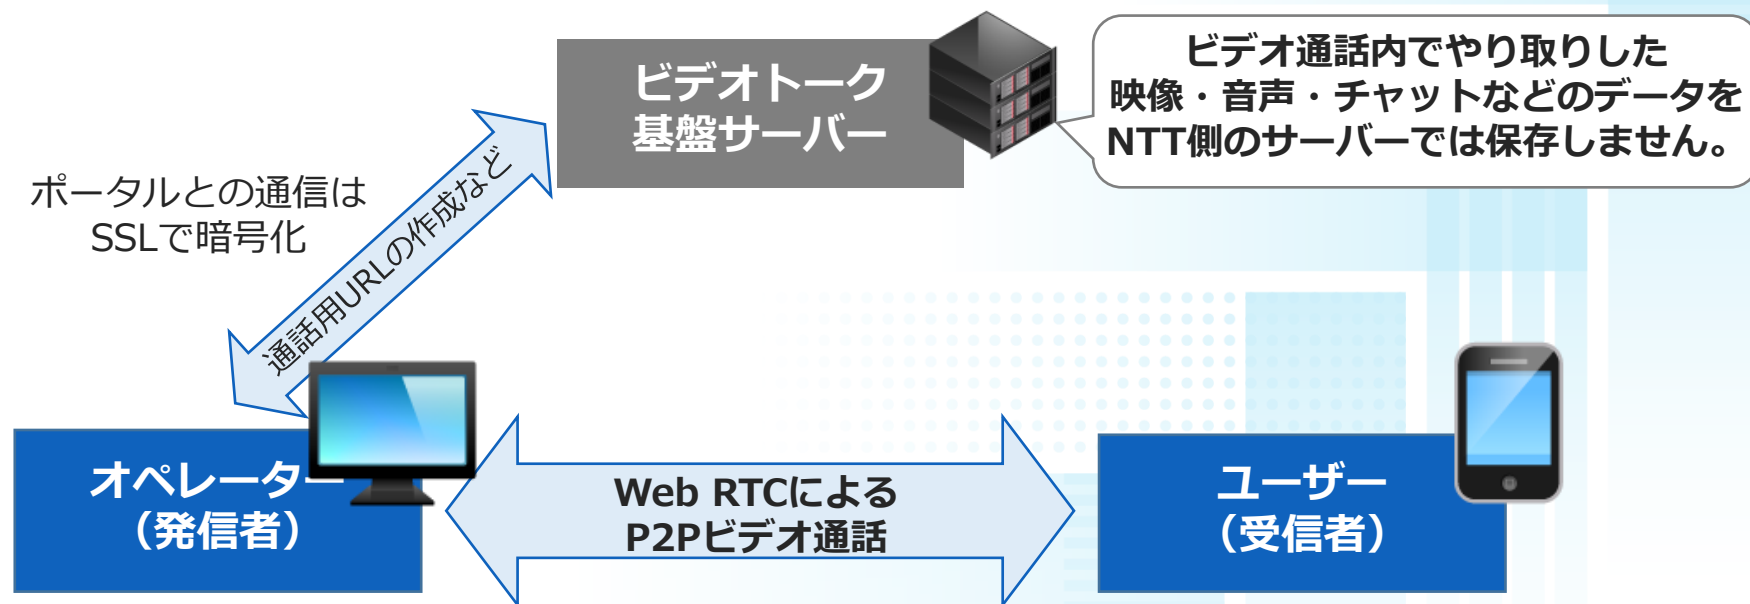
ビデオトーク
基盤サーバー

ビデオ通話内でやり取りした
映像・音声・チャットなどのデータを
NTT側のサーバーでは保存しません。

ポータルとの通信は
SSLで暗号化

通話用URLの作成など

オペレーター
（発信者）

Web RTCによる
P2Pビデオ通話

ユーザー
（受信者）